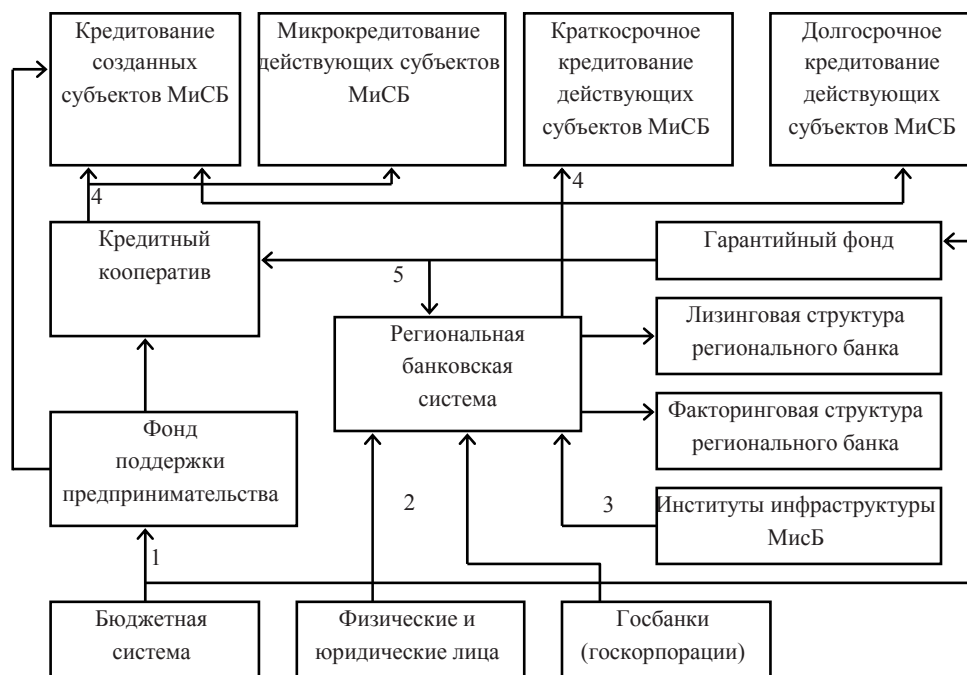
Кредитование созданных субъектов МиСБ

Микрокредитование действующих субъектов МиСБ

Краткосрочное кредитование действующих субъектов МиСБ

Долгосрочное кредитование действующих субъектов МиСБ

4

4

Кредитный кооператив

Гарантийный фонд

5

Региональная банковская система

Лизинговая структура регионального банка

Факторинговая структура регионального банка

Фонд поддержки предпринимательства

2

3

Институты инфраструктуры МисБ

1

Бюджетная система

Физические и юридические лица

Госбанки (госкорпорации)